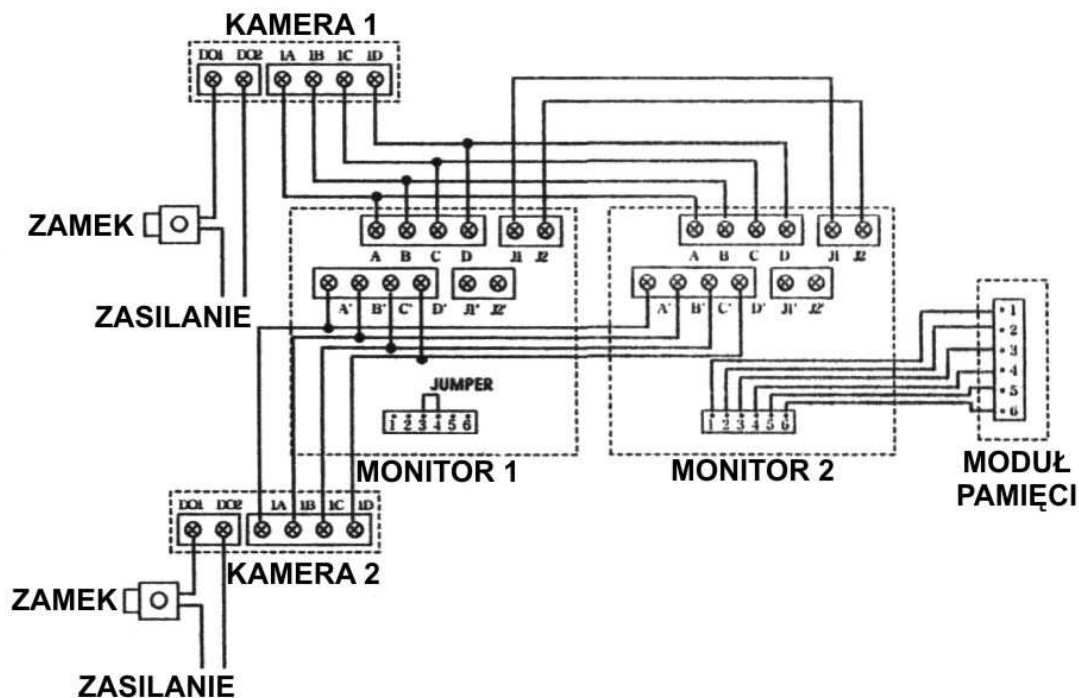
KAMERA 1

DO1 DO2 1A 1B 1C 1D

ZAMEK

ZASILANIE

A B C D J1 J2

A' B' C' D' J1' J2'

JUMPER

1 2 3 4 5 6

MONITOR 1

A B C D J1 J2

A' B' C' D' J1' J2'

1 2 3 4 5 6

MONITOR 2

1 2 3 4 5 6

MODUŁ PAMIĘCI

DO1 DO2 1A 1B 1C 1D

KAMERA 2

ZAMEK

ZASILANIE